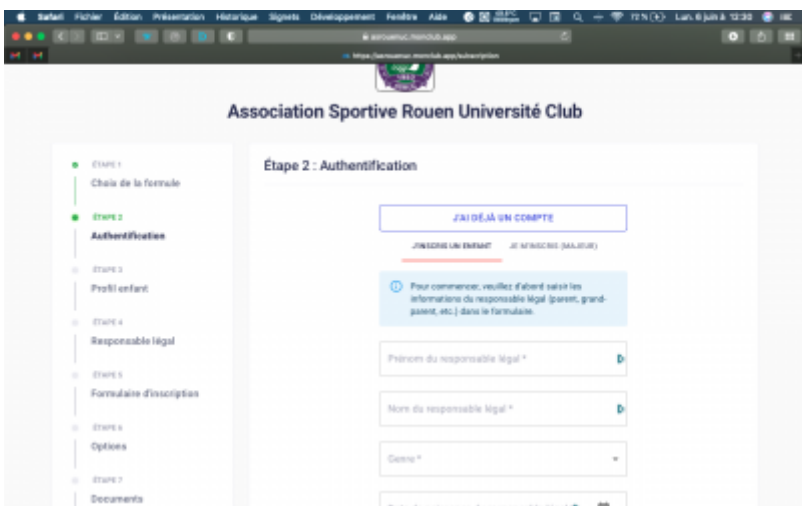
Safari Fichier Édition Présentation Historique Signets Développement Fenêtre Aide 72 % Lun. 6 juin à 12:30

asrouenuc.monclub.app

https://asrouenuc.monclub.app/subscription

Association Sportive Rouen Université Club

ÉTAPE 1
Choix de la formule

ÉTAPE 2
Authentification

ÉTAPE 3
Profil enfant

ÉTAPE 4
Responsable légal

ÉTAPE 5
Formulaire d'inscription

ÉTAPE 6
Options

ÉTAPE 7
Documents

Étape 2 : Authentification

J'AI DÉJÀ UN COMPTE

J'INSCRIS UN ENFANT JE M'INSCRIS (MAJEUR)

Pour commencer, veuillez d'abord saisir les informations du responsable légal (parent, grand-parent, etc.) dans le formulaire.

Prénom du responsable légal *

Nom du responsable légal *

Genre *

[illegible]